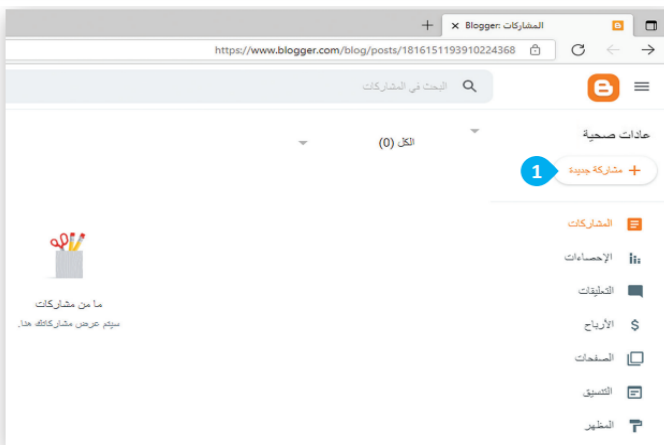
Blogger: المشاركات ×

https://www.blogger.com/blog/posts/1816151193910224368

البحث في المشاركات

عادات صحية

الكل (0)

+ مشاركة جديدة

1

المشاركات

الإحصاءات

التعليقات

الأرباح

الصفحات

التنسيق

المظهر

ما من مشاركات

سيتم عرض مشاركاتك هنا.